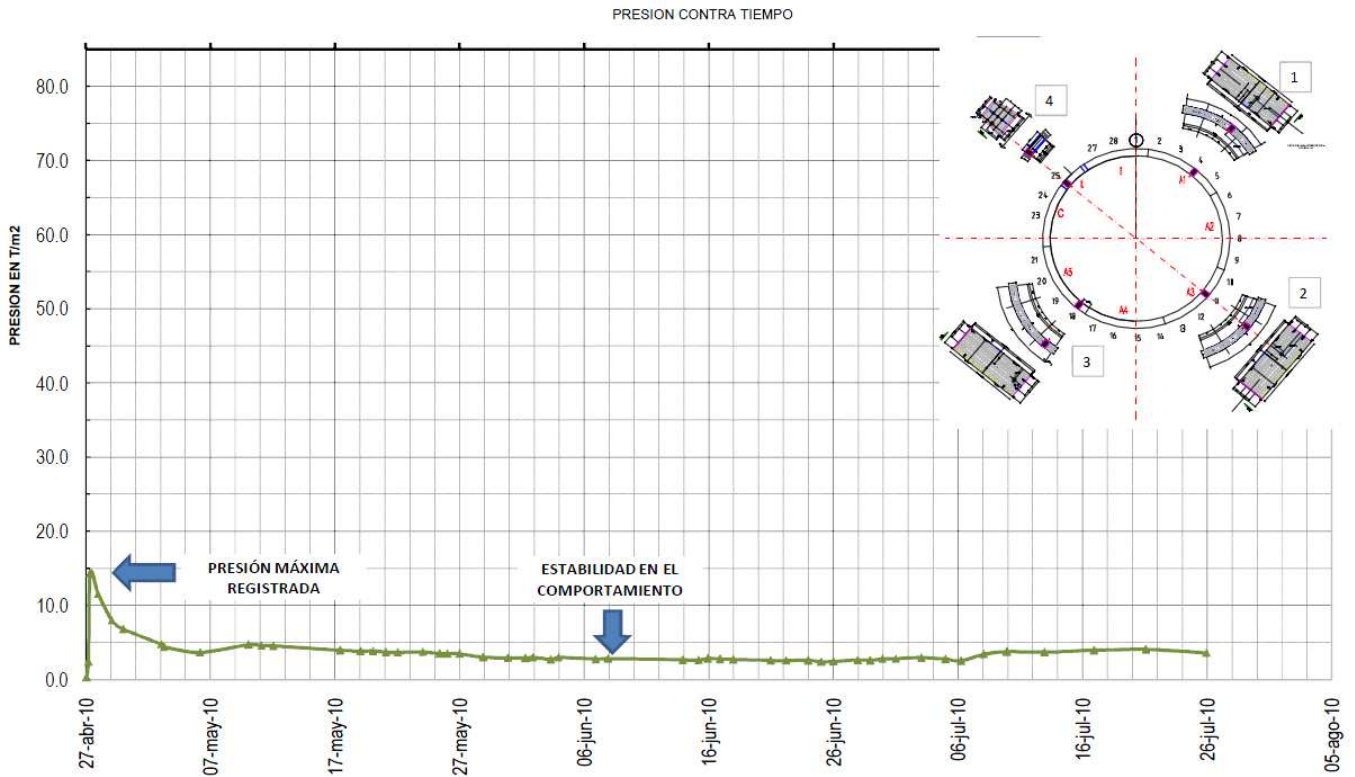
PRESION CONTRA TIEMPO

PRESION EN T/m2

80.0
70.0
60.0
50.0
40.0
30.0
20.0
10.0
0.0

PRESIÓN MÁXIMA REGISTRADA

ESTABILIDAD EN EL COMPORTAMIENTO

27-abr-10
07-may-10
17-may-10
27-may-10
06-jun-10
16-jun-10
26-jun-10
06-jul-10
16-jul-10
26-jul-10
05-ago-10

1
2
3
4

28
2
3
4
5
6
7
8
9
10
11
12
13
14
15
16
17
18
19
20
21
23
24
25
27

A1
A2
A3
A4
A5
C
L
I